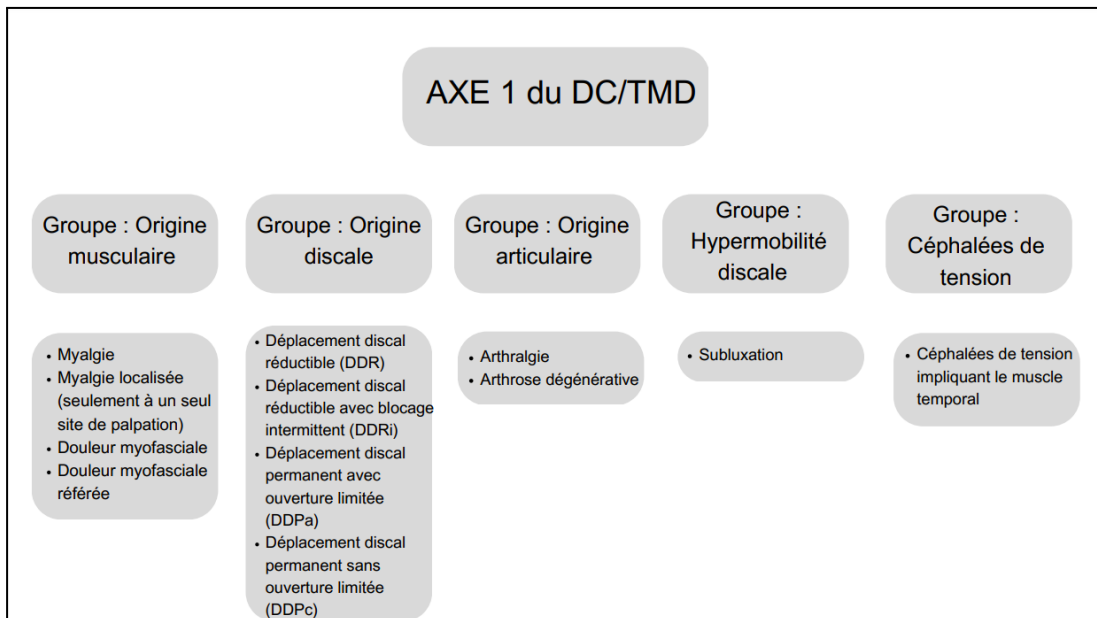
AXE 1 du DC/TMD

Groupe : Origine musculaire

- Myalgie
- Myalgie localisée (seulement à un seul site de palpation)
- Douleur myofasciale
- Douleur myofasciale référée

Groupe : Origine discale

- Déplacement discal réductible (DDR)
- Déplacement discal réductible avec blocage intermittent (DDRi)
- Déplacement discal permanent avec ouverture limitée (DDPa)
- Déplacement discal permanent sans ouverture limitée (DDPc)

Groupe : Origine articulaire

- Arthralgie
- Arthrose dégénérative

Groupe : Hypermobilité discale

- Subluxation

Groupe : Céphalées de tension

- Céphalées de tension impliquant le muscle temporal